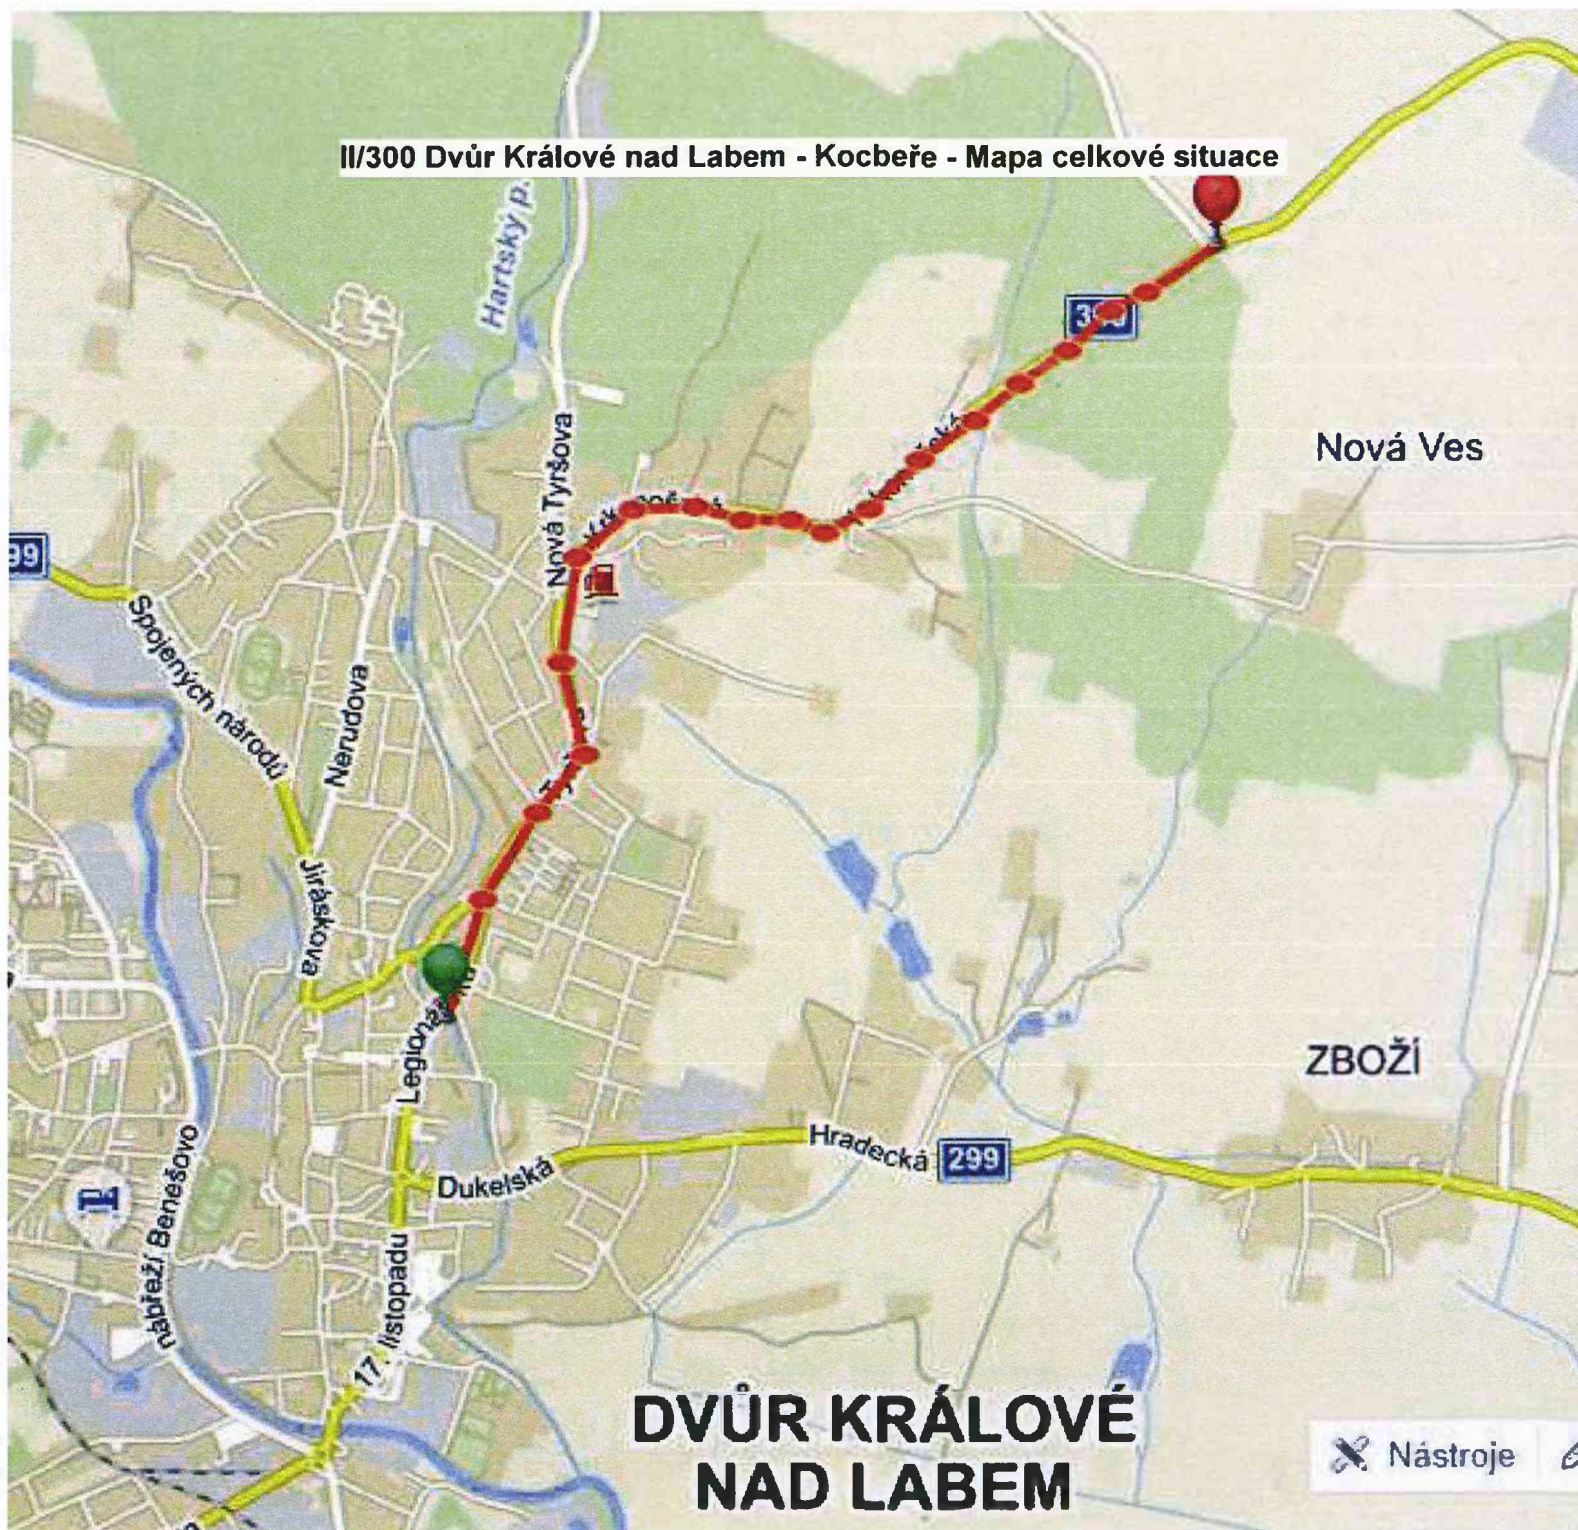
II/300 Dvůr Králové nad Labem - Kocbeře - Mapa celkové situace

Hartský p.

300

Nová Ves

Nová Tyršova

99

Spojených národů

Nerudova

Jiráskova

Legionářská

ZBOŽÍ

Hradecká

299

Dukelská

nábřeží Benešovo

17. listopadu

DVŮR KRÁLOVÉ NAD LABEM

Nástroje